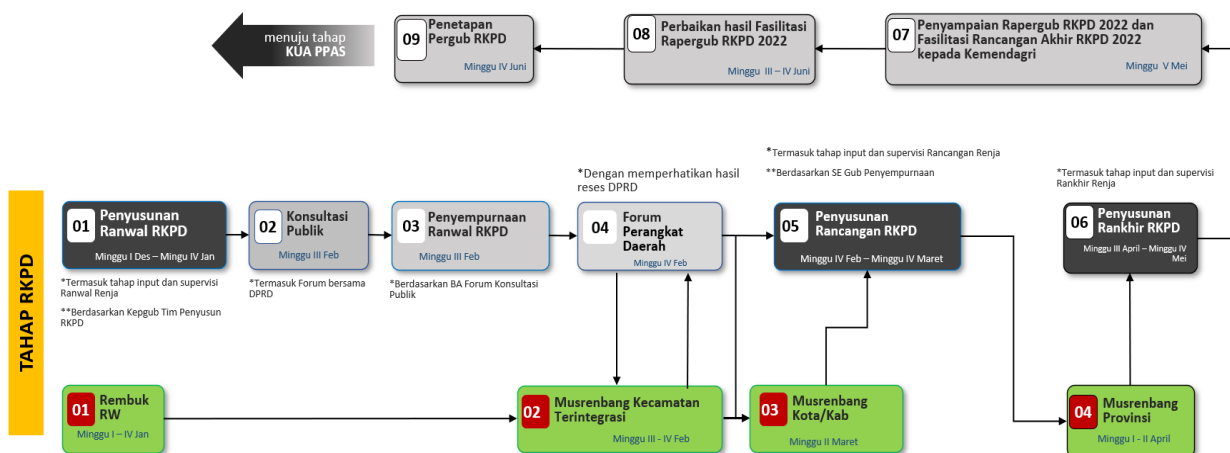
menuju tahap
KUA PPAS

09 Penetapan Pergub RKPD
Minggu IV Juni

08 Perbaikan hasil Fasilitasi Rapergub RKPD 2022
Minggu III – IV Juni

07 Penyampaian Rapergub RKPD 2022 dan Fasilitasi Rancangan Akhir RKPD 2022 kepada Kemendagri
Minggu V Mei

TAHAP RKPD

01 Penyusunan Ranwal RKPD
Minggu I Des – Minggu IV Jan

*Termasuk tahap input dan supervisi Ranwal Renja

**Berdasarkan Kepgub Tim Penyusun RKPD

02 Konsultasi Publik
Minggu III Feb

*Termasuk Forum bersama DPRD

03 Penyempurnaan Ranwal RKPD
Minggu III Feb

*Berdasarkan BA Forum Konsultasi Publik

*Dengan memperhatikan hasil reses DPRD

04 Forum Perangkat Daerah
Minggu IV Feb

*Termasuk tahap input dan supervisi Rancangan Renja

**Berdasarkan SE Gub Penyempurnaan

05 Penyusunan Rancangan RKPD
Minggu IV Feb – Minggu IV Maret

*Termasuk tahap input dan supervisi Rankhir Renja

06 Penyusunan Rankhir RKPD
Minggu III April – Minggu IV Mei

01 Rembuk RW
Minggu I – IV Jan

02 Musrenbang Kecamatan Terintegrasi
Minggu III - IV Feb

03 Musrenbang Kota/Kab
Minggu II Maret

04 Musrenbang Provinsi
Minggu I - II April